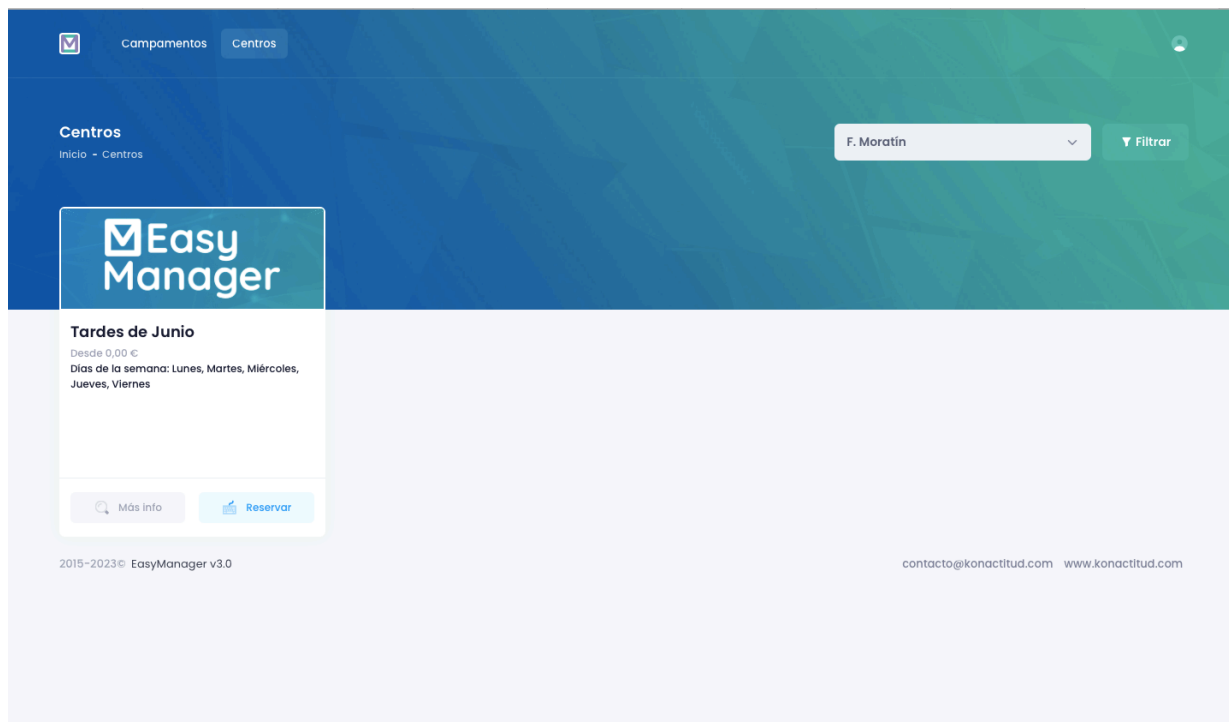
Campamentos Centros

Centros
Inicio - Centros

F. Moratín

Filtrar

Easy Manager

Tardes de Junio
Desde 0,00 €
Días de la semana: Lunes, Martes, Miércoles, Jueves, Viernes

Más info Reservar

2015-2023© EasyManager v3.0

contacto@konactitud.com www.konactitud.com